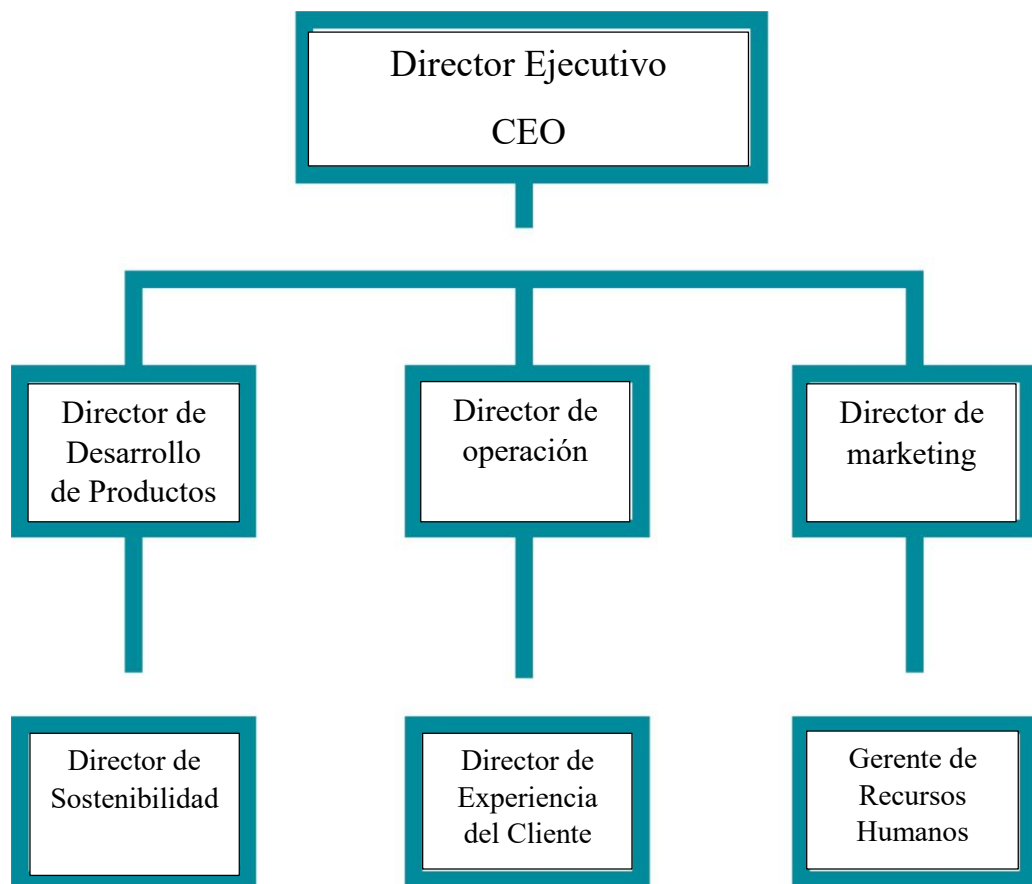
Director Ejecutivo

CEO

Director de Desarrollo de Productos

Director de operación

Director de marketing

Director de Sostenibilidad

Director de Experiencia del Cliente

Gerente de Recursos Humanos